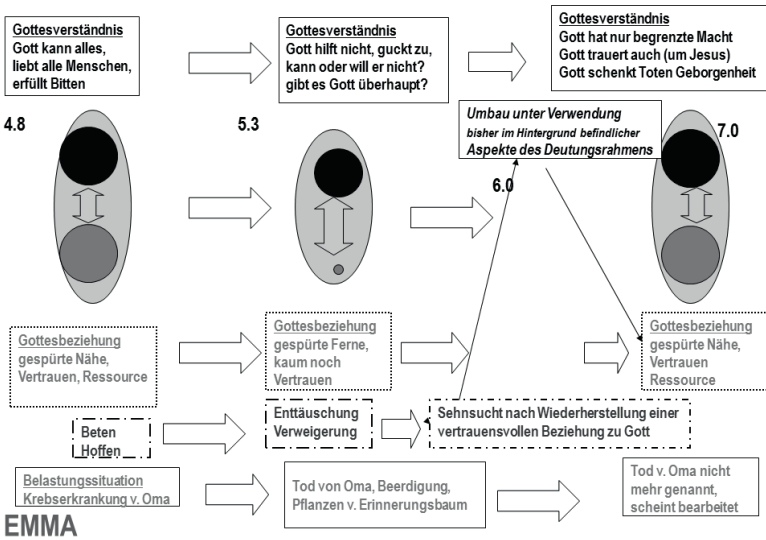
Gottesverständnis
Gott kann alles, liebt alle Menschen, erfüllt Bitten

Gottesverständnis
Gott hilft nicht, guckt zu, kann oder will er nicht? gibt es Gott überhaupt?

Gottesverständnis
Gott hat nur begrenzte Macht
Gott trauert auch (um Jesus)
Gott schenkt Toten Geborgenheit

4.8

5.3

Umbau unter Verwendung
bisher im Hintergrund befindlicher
Aspekte des Deutungsrahmens

7.0

6.0

Gottesbeziehung
gespürte Nähe, Vertrauen, Ressource

Gottesbeziehung
gespürte Ferne, kaum noch Vertrauen

Gottesbeziehung
gespürte Nähe, Vertrauen Ressource

Beten
Hoffen

Enttäuschung
Verweigerung

Sehnsucht nach Wiederherstellung einer vertrauensvollen Beziehung zu Gott

Belastungssituation
Krebserkrankung v. Oma

Tod von Oma, Beerdigung, Pflanzen v. Erinnerungsbaum

Tod v. Oma nicht mehr genannt, scheint bearbeitet

EMMA